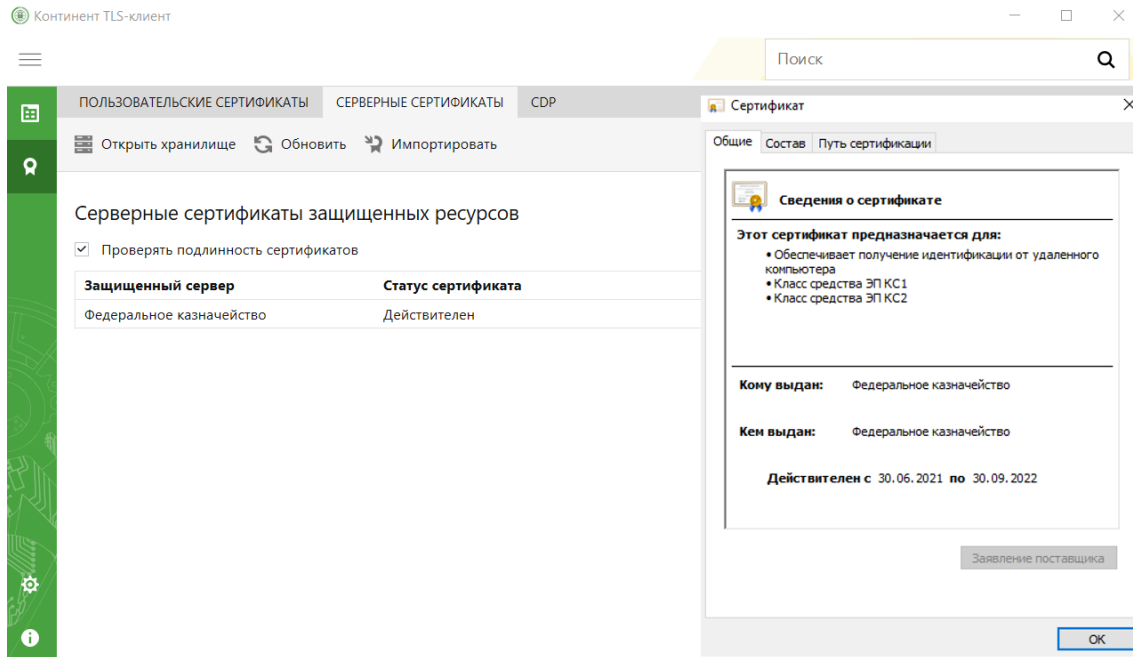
Континент TLS-клиент

Поиск

ПОЛЬЗОВАТЕЛЬСКИЕ СЕРТИФИКАТЫ | СЕРВЕРНЫЕ СЕРТИФИКАТЫ | CDP

Открыть хранилище | Обновить | Импортировать

Серверные сертификаты защищенных ресурсов

Проверять подлинность сертификатов

| Защищенный сервер | Статус сертификата |
|---|---|
| Федеральное казначейство | Действителен |

Сертификат

Общие | Состав | Путь сертификации

Сведения о сертификате

Этот сертификат предназначается для:
• Обеспечивает получение идентификации от удаленного компьютера
• Класс средства ЭП КС1
• Класс средства ЭП КС2

Кому выдан: Федеральное казначейство

Кем выдан: Федеральное казначейство

Действителен с 30.06.2021 по 30.09.2022

Заявление поставщика

OK